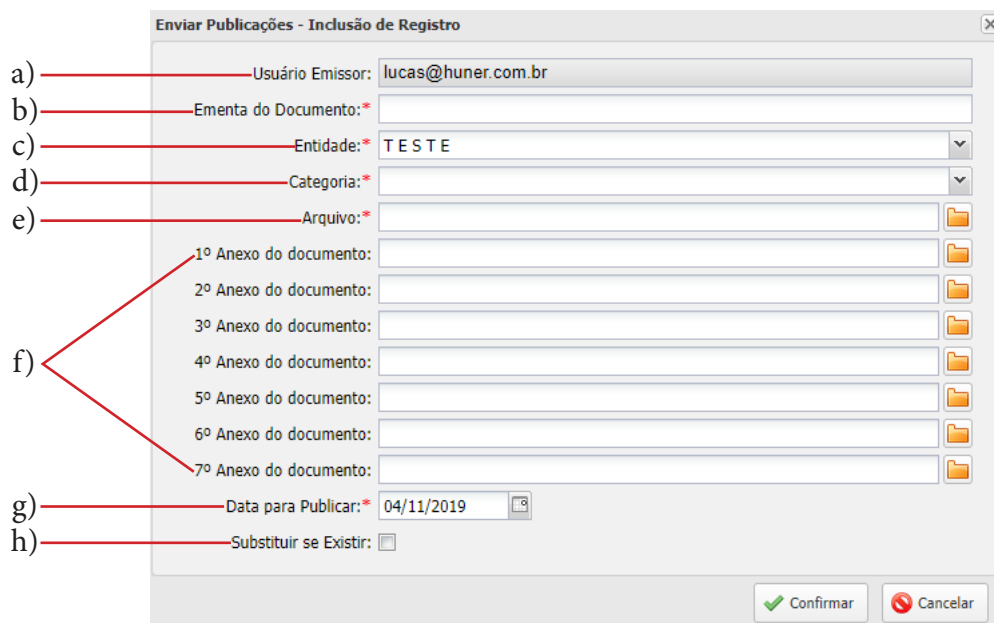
Enviar Publicações - Inclusão de Registro

a) Usuário Emissor: lucas@huner.com.br
b) Ementa do Documento:*
c) Entidade:* T E S T E
d) Categoria:*
e) Arquivo:*
f)
1º Anexo do documento:
2º Anexo do documento:
3º Anexo do documento:
4º Anexo do documento:
5º Anexo do documento:
6º Anexo do documento:
7º Anexo do documento:
g) Data para Publicar:* 04/11/2019
h) Substituir se Existir:

Confirmar
Cancelar